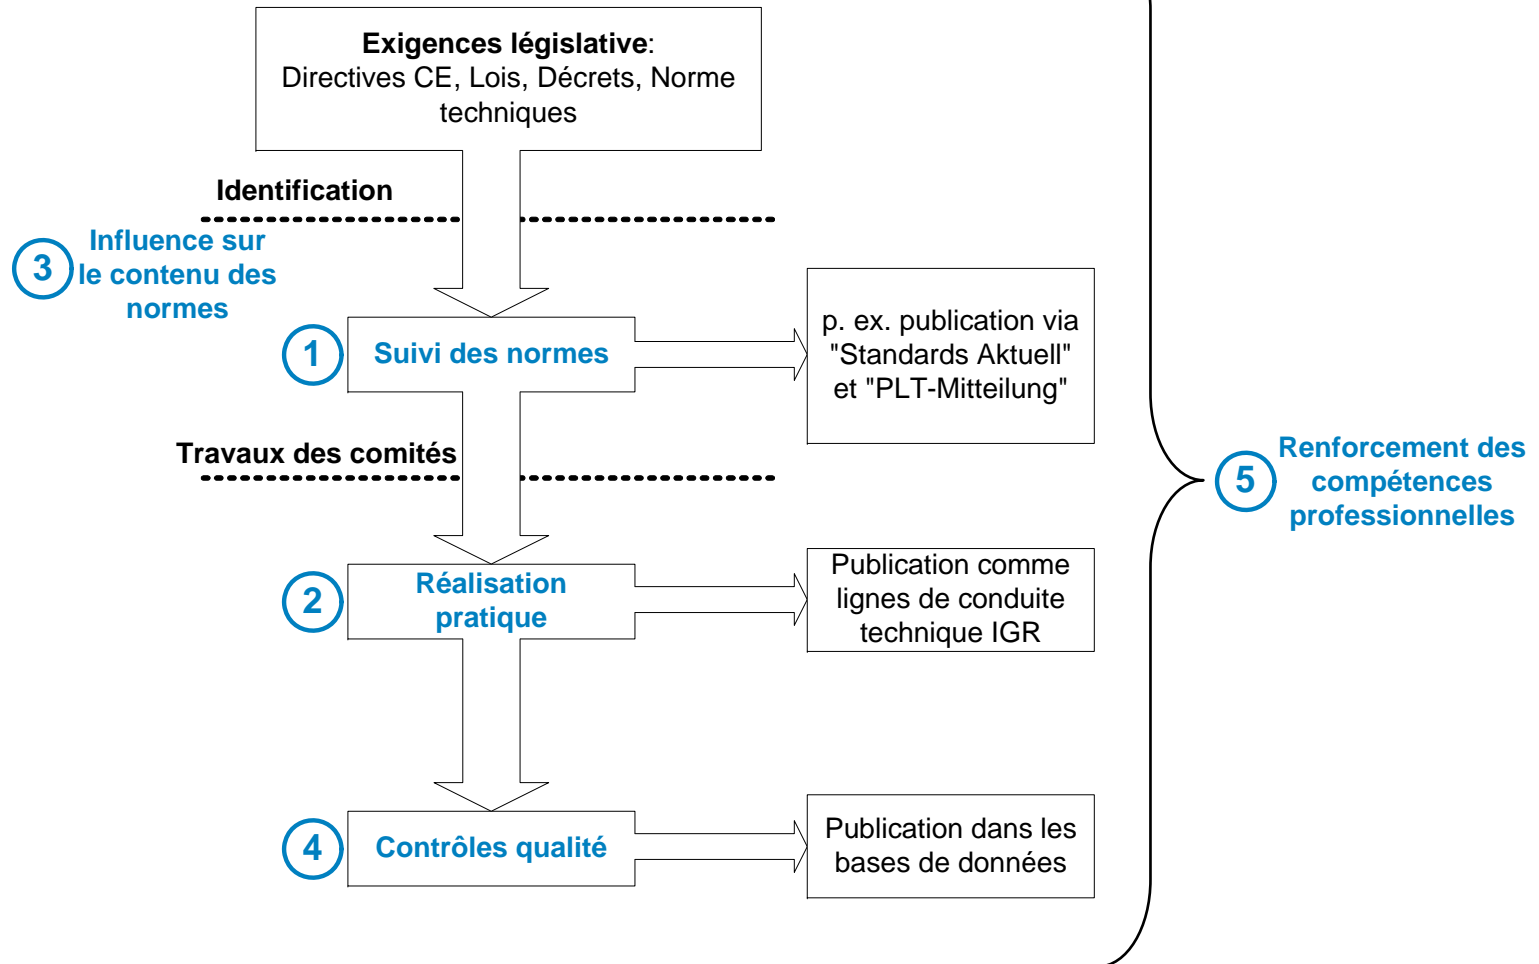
Exigences législative: Directives CE, Lois, Décrets, Norme techniques

Identification

3 Influence sur le contenu des normes

1 Suivi des normes

p. ex. publication via "Standards Aktuell" et "PLT-Mitteilung"

Travaux des comités

2 Réalisation pratique

Publication comme lignes de conduite technique IGR

4 Contrôles qualité

Publication dans les bases de données

5 Renforcement des compétences professionnelles